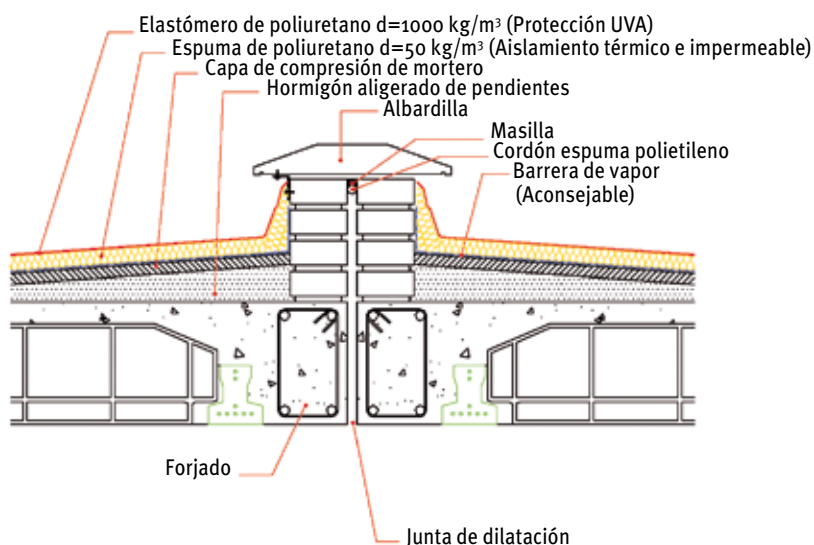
Elastómero de poliuretano d=1000 kg/m$^3$ (Protección UVA)
Espuma de poliuretano d=50 kg/m$^3$ (Aislamiento térmico e impermeable)
Capa de compresión de mortero
Hormigón aligerado de pendientes
Albardilla
Masilla
Cordón espuma polietileno
Barrera de vapor
(Aconsejable)
Forjado
Junta de dilatación